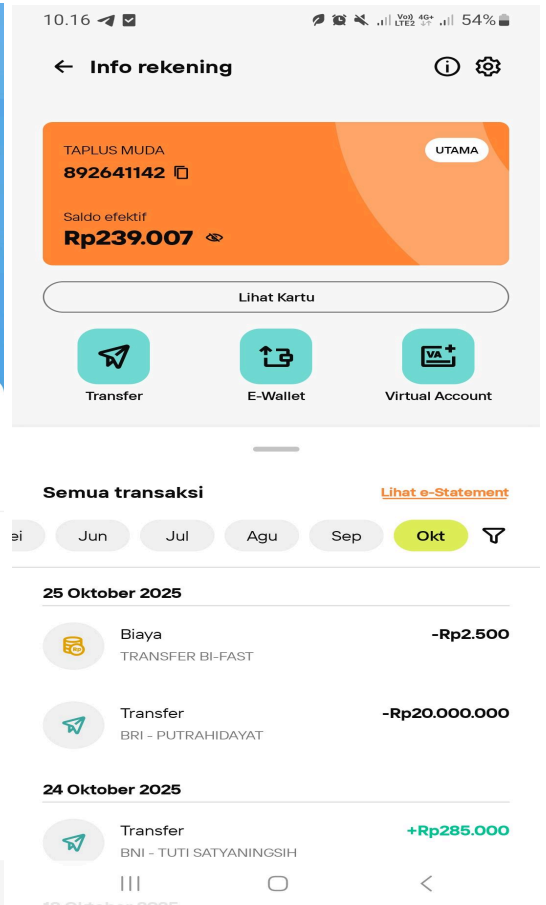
10.16

Vo) 4G+ LTE2 54%

← Info rekening

TAPLUS MUDA
892641142

UTAMA

Saldo efektif
Rp239.007

Lihat Kartu

Transfer

E-Wallet

VA

Virtual Account

Semua transaksi

Lihat e-Statement

ei Jun Jul Agu Sep Okt

25 Oktober 2025

Biaya
TRANSFER BI-FAST
-Rp2.500

Transfer
BRI - PUTRAHIDAYAT
-Rp20.000.000

24 Oktober 2025

Transfer
BNI - TUTI SATYANINGSIH
+Rp285.000

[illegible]